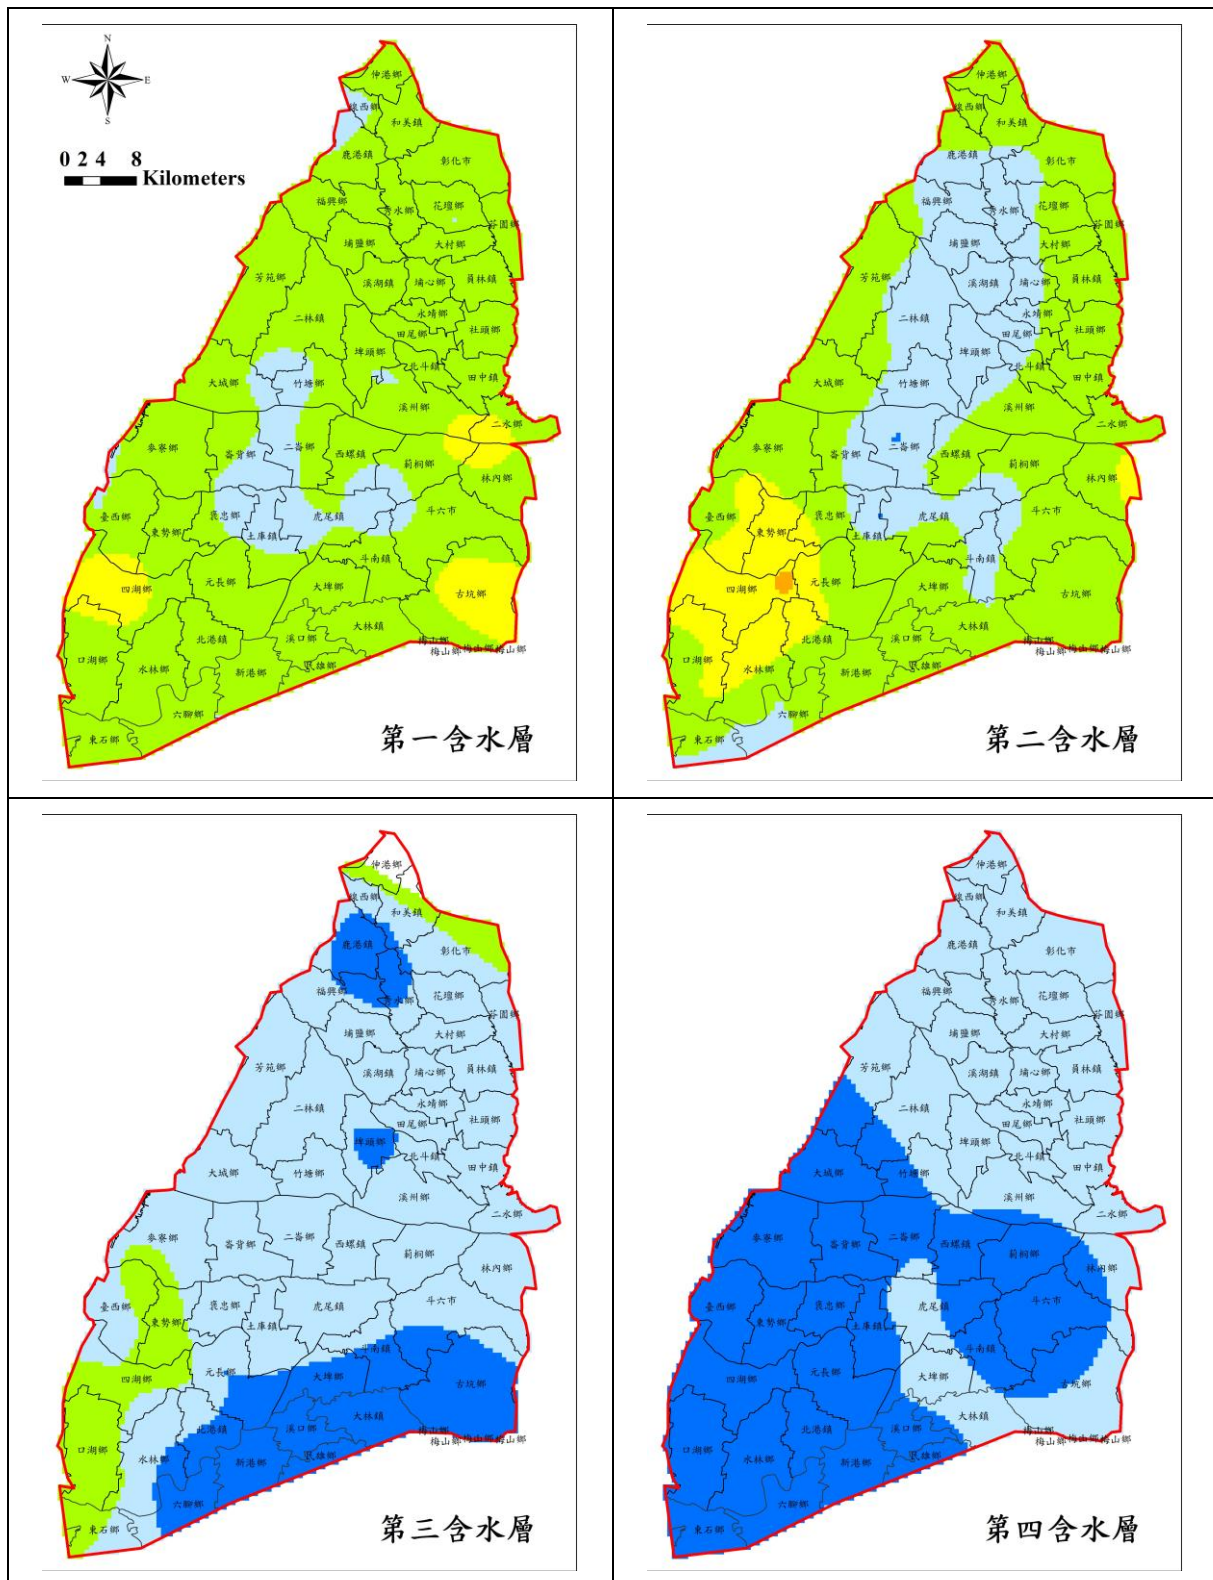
N
W
E
S
0 2 4 8
Kilometers
伸港鄉
線西鄉
和美鎮
鹿港鎮
彰化市
福興鄉
秀水鄉
花壇鄉
芬園鄉
埔鹽鄉
大村鄉
芳苑鄉
溪湖鎮
埔心鄉
員林鎮
二林鎮
永靖鄉
田尾鄉
社頭鄉
埤頭鄉
北斗鎮
田中鎮
大城鄉
竹塘鄉
溪州鄉
二水鄉
麥寮鄉
崙背鄉
二崙鄉
西螺鎮
莿桐鄉
林內鄉
臺西鄉
東勢鄉
褒忠鄉
虎尾鎮
斗六市
土庫鎮
斗南鎮
四湖鄉
元長鄉
大埤鄉
古坑鄉
口湖鄉
北港鎮
溪口鄉
大林鎮
梅山鄉
水林鄉
新港鄉
民雄鄉
六腳鄉
東石鄉
第一含水層

伸港鄉
線西鄉
和美鎮
鹿港鎮
彰化市
福興鄉
秀水鄉
花壇鄉
芬園鄉
埔鹽鄉
大村鄉
芳苑鄉
溪湖鎮
埔心鄉
員林鎮
二林鎮
永靖鄉
田尾鄉
社頭鄉
埤頭鄉
北斗鎮
田中鎮
大城鄉
竹塘鄉
溪州鄉
二水鄉
麥寮鄉
崙背鄉
二崙鄉
西螺鎮
莿桐鄉
林內鄉
臺西鄉
東勢鄉
褒忠鄉
虎尾鎮
斗六市
土庫鎮
斗南鎮
四湖鄉
元長鄉
大埤鄉
古坑鄉
口湖鄉
北港鎮
溪口鄉
大林鎮
梅山鄉
水林鄉
新港鄉
民雄鄉
六腳鄉
東石鄉
第二含水層

伸港鄉
線西鄉
和美鎮
鹿港鎮
彰化市
福興鄉
花壇鄉
芬園鄉
埔鹽鄉
大村鄉
芳苑鄉
溪湖鎮
埔心鄉
員林鎮
二林鎮
永靖鄉
田尾鄉
社頭鄉
埤頭鄉
北斗鎮
田中鎮
大城鄉
竹塘鄉
溪州鄉
二水鄉
麥寮鄉
崙背鄉
二崙鄉
西螺鎮
莿桐鄉
林內鄉
臺西鄉
東勢鄉
褒忠鄉
虎尾鎮
斗六市
土庫鎮
斗南鎮
四湖鄉
元長鄉
大埤鄉
古坑鄉
口湖鄉
北港鎮
溪口鄉
大林鎮
梅山鄉
水林鄉
新港鄉
民雄鄉
六腳鄉
東石鄉
第三含水層

伸港鄉
線西鄉
和美鎮
鹿港鎮
彰化市
福興鄉
秀水鄉
花壇鄉
芬園鄉
埔鹽鄉
大村鄉
芳苑鄉
溪湖鎮
埔心鄉
員林鎮
二林鎮
永靖鄉
田尾鄉
社頭鄉
埤頭鄉
北斗鎮
田中鎮
大城鄉
竹塘鄉
溪州鄉
二水鄉
麥寮鄉
崙背鄉
二崙鄉
西螺鎮
莿桐鄉
林內鄉
臺西鄉
東勢鄉
褒忠鄉
虎尾鎮
斗六市
土庫鎮
斗南鎮
四湖鄉
元長鄉
大埤鄉
古坑鄉
口湖鄉
北港鎮
溪口鄉
大林鎮
梅山鄉
水林鄉
新港鄉
民雄鄉
六腳鄉
東石鄉
第四含水層